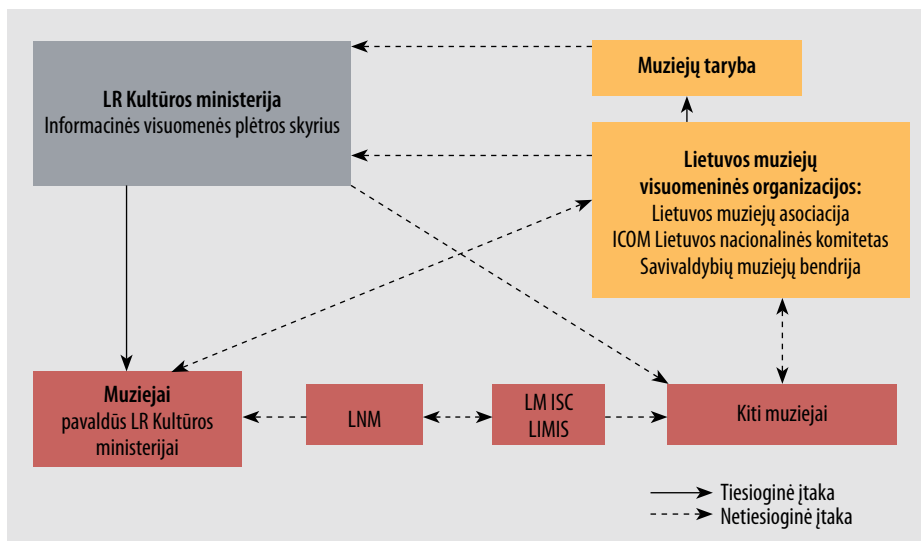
LR Kultūros ministerija
Informacinės visuomenės plėtros skyrius

Muziejų taryba

Lietuvos muziejų visuomeninės organizacijos:
Lietuvos muziejų asociacija
ICOM Lietuvos nacionalinės komitetas
Savivaldybių muziejų bendrija

Muziejai pavaldūs LR Kultūros ministerijai

LNM

LM ISC LIMIS

Kiti muziejai

Tiesioginė įtaka
Netiesioginė įtaka